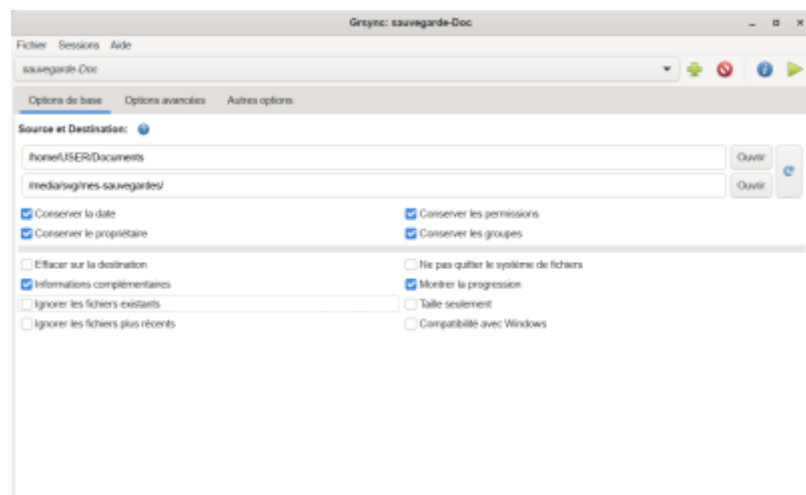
Grsync: sauvegarde-Doc

Fichier Sessions Aide

sauvegarde-Doc

Options de base Options avancées Autres options

Source et Destination:

/home/USER/Documents

Ouvrir

/media/svg/mes-sauvegardes/

Ouvrir

Conserver la date

Conserver les permissions

Conserver le propriétaire

Conserver les groupes

Effacer sur la destination

Ne pas quitter le système de fichiers

Informations complémentaires

Montrer la progression

Ignorer les fichiers existants

Taille seulement

Ignorer les fichiers plus récents

Compatibilité avec Windows